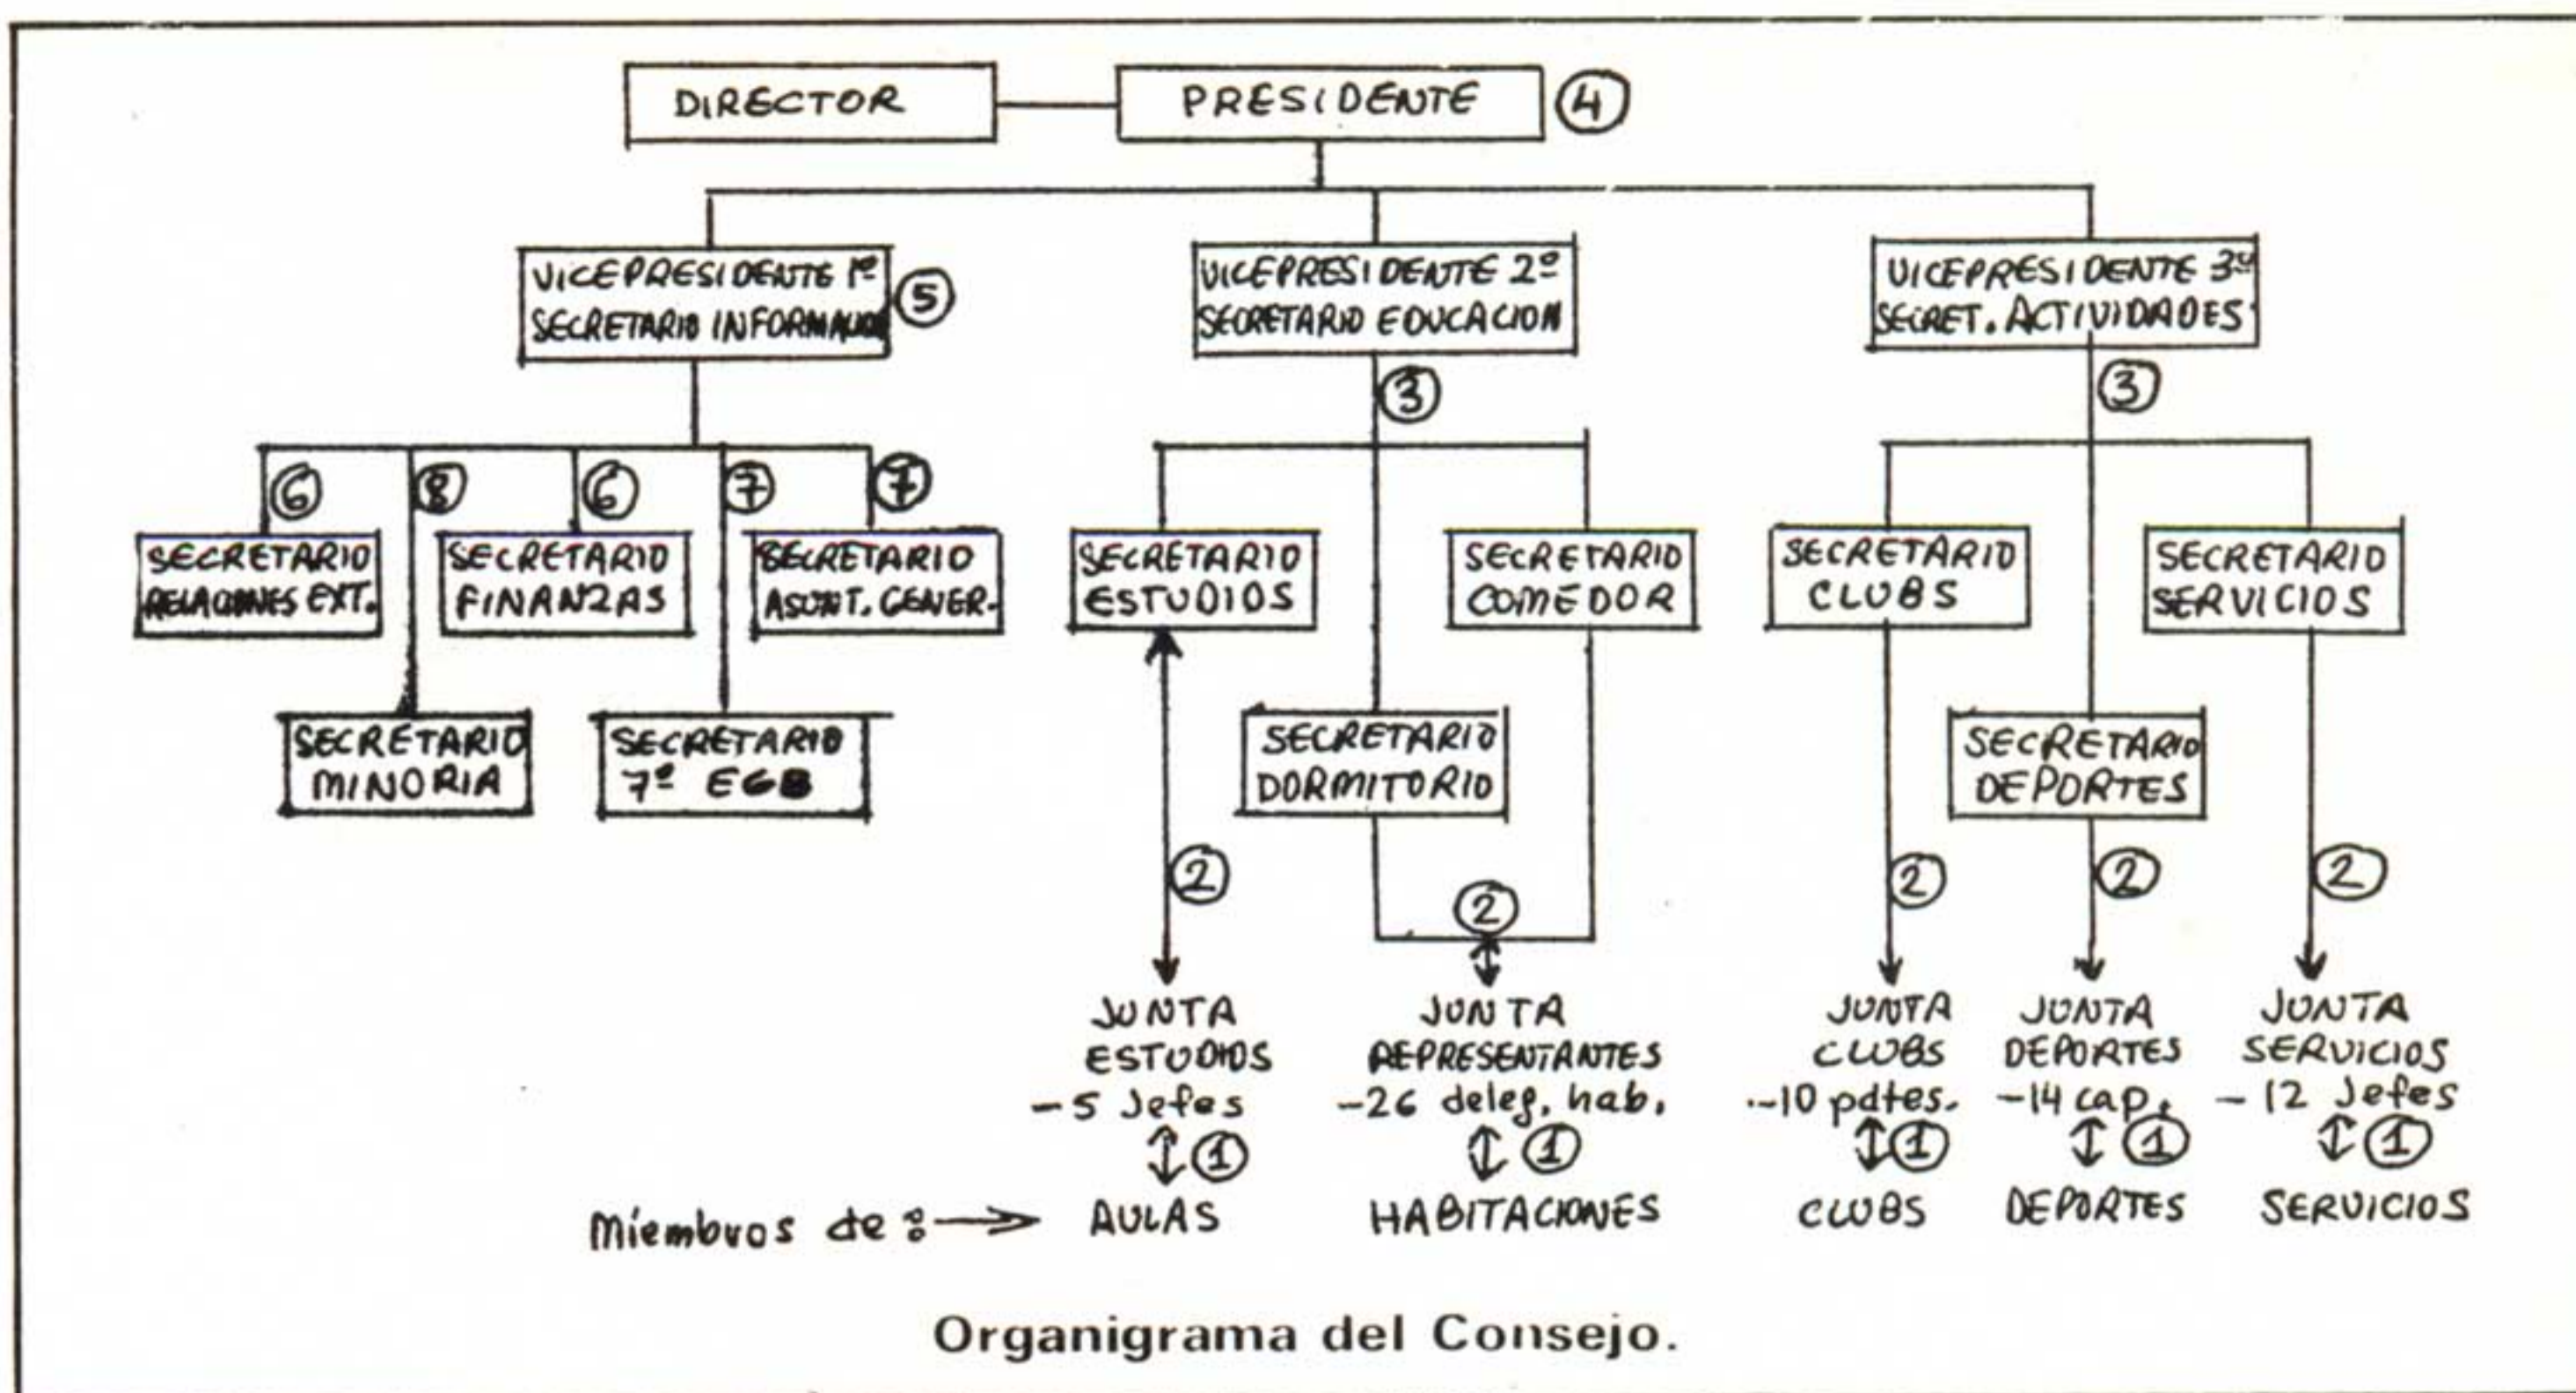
DIRECTOR

PRESIDENTE ④

VICEPRESIDENTE 1º SECRETARIO INFORMACION ⑤

VICEPRESIDENTE 2º SECRETARIO EDUCACION

VICEPRESIDENTE 3º SECRET. ACTIVIDADES

③

③

⑥ SECRETARIO RELACIONES EXT.

⑧ SECRETARIO MINORIA

⑥ SECRETARIO FINANZAS

⑦ SECRETARIO 7º EGB

⑦ SECRETARIO ASUNT. GENER.

SECRETARIO ESTUDIOS

SECRETARIO COMEDOR

SECRETARIO DORMITORIO

SECRETARIO CLUBS

SECRETARIO SERVICIOS

SECRETARIO DEPORTES

② ② ② ② ②

JUNTA ESTUDIOS -5 Jefes

JUNTA REPRESENTANTES -26 deleg. hab.

JUNTA CLUBS -10 pdtes.

JUNTA DEPORTES -14 cap.

JUNTA SERVICIOS -12 Jefes

① ① ① ① ①

Miembros de: → AULAS HABITACIONES CLUBS DEPORTES SERVICIOS

Organigrama del Consejo.